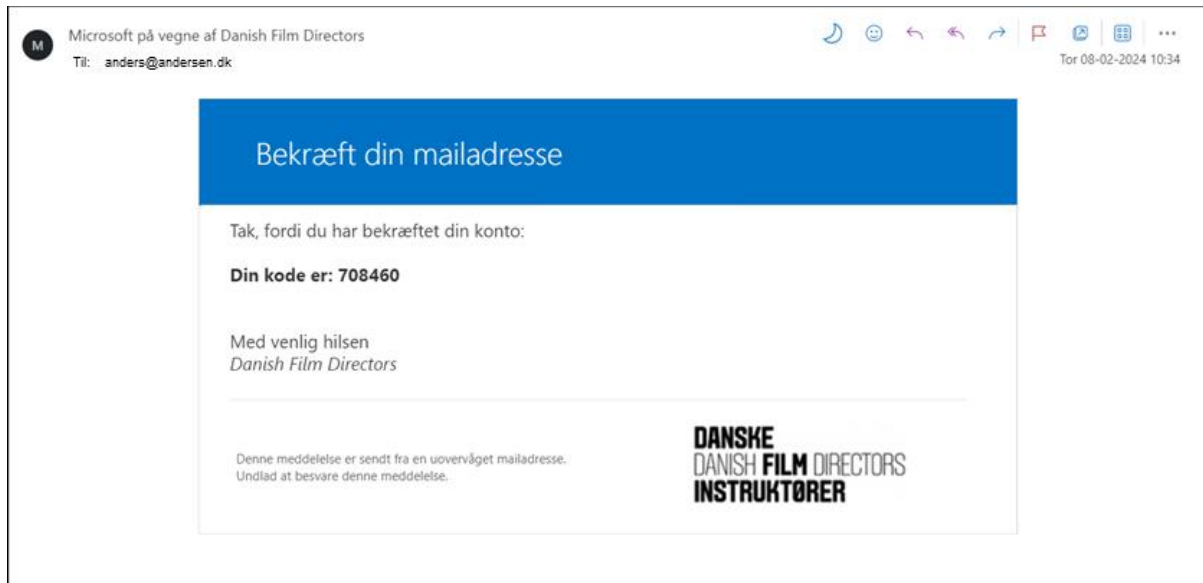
M

Microsoft på vegne af Danish Film Directors
Til: anders@andersen.dk

Tor 08-02-2024 10:34

Bekræft din mailadresse

Tak, fordi du har bekræftet din konto:

**Din kode er: 708460**

Med venlig hilsen
*Danish Film Directors*

Denne meddelelse er sendt fra en uovervåget mailadresse.
Undlad at besvare denne meddelelse.

DANSKE
DANISH FILM DIRECTORS
INSTRUKTØRER